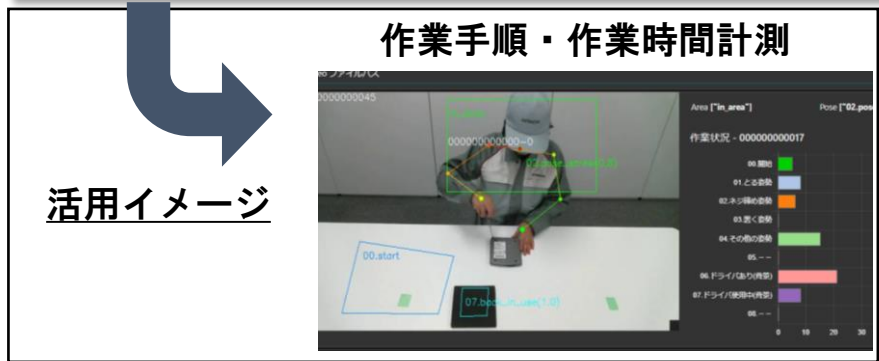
活用イメージ

作業手順・作業時間計測

ファイルパス

0000000045

in_area

000000000000-0

Area ["in_area"]

Pose ["02.pos

作業状況 - 000000000017

00.開始

01.とる姿勢

02.ネジ締め姿勢

03.置く姿勢

04.その他の姿勢

05.--

06.ドライバあり(背景)

07.ドライバ使用中(背景)

08.--

0

10

20

30

00.start

07.